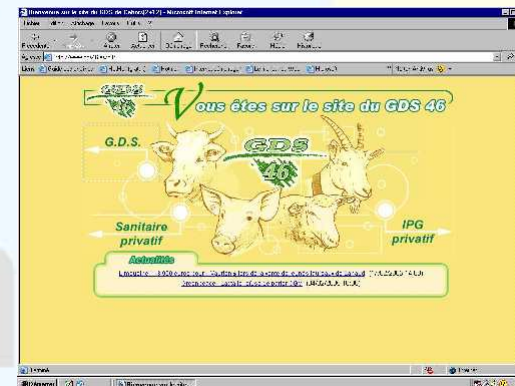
Bienvenue sur le site du GDS du Lot (GDS 46) - Microsoft Internet Explorer

Fichier Edition Affichage Favoris Outils ?

Précédente Suivante Arrêter Actualiser Démarrage Rechercher Favoris Historique Courrier Imprimer

Adresse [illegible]

Liens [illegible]

GDS

Vous êtes sur le site du GDS 46

G.D.S.

GDS

46

Sanitaire privatif

IPG privatif

Actualités

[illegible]

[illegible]

Terminé

Internet

Démarrer

Bienvenue sur le site...